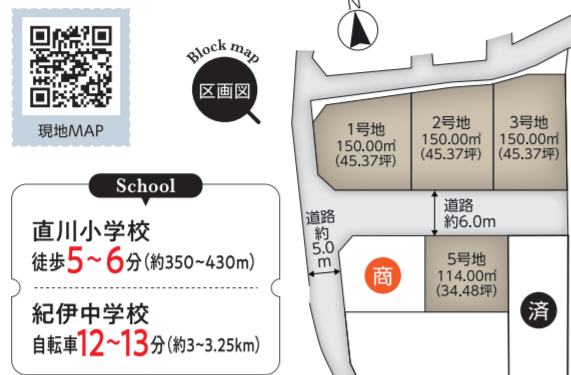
現地MAP

Block map
区画図

N

1号地
150.00㎡
(45.37坪)

2号地
150.00㎡
(45.37坪)

3号地
150.00㎡
(45.37坪)

道路
約6.0m

道路
約
5.0
m

商

5号地
114.00㎡
(34.48坪)

済

School

直川小学校
徒歩5~6分(約350~430m)

紀伊中学校
自転車12~13分(約3~3.25km)